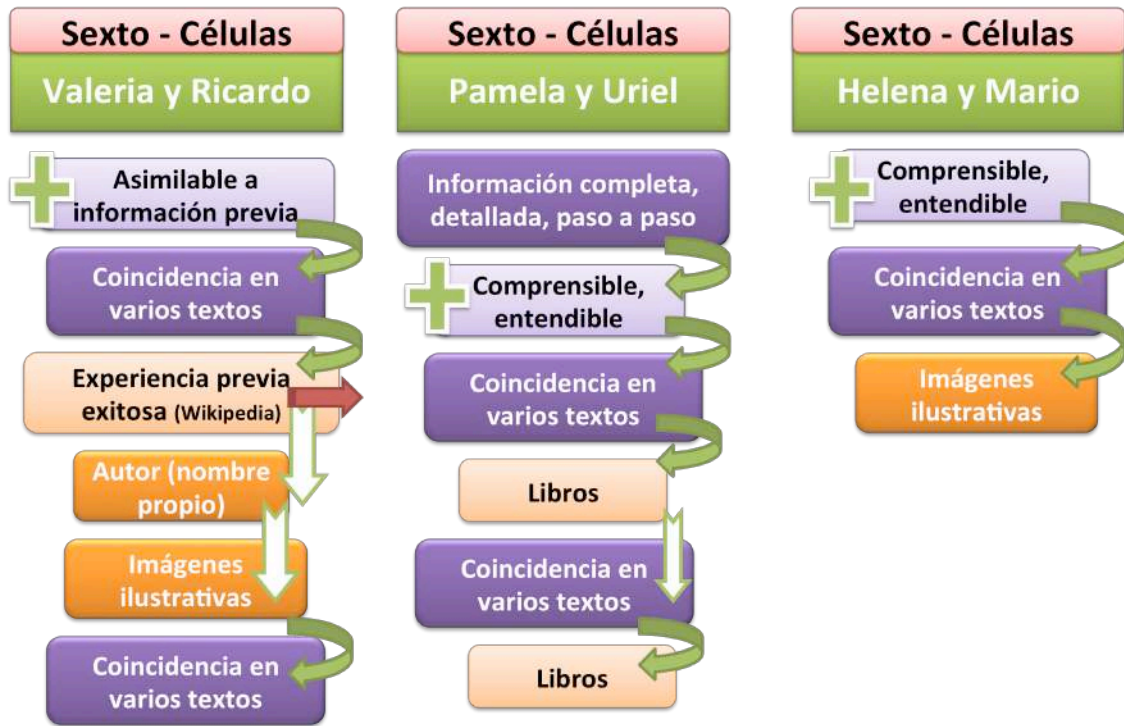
Sexto - Células

Valeria y Ricardo

Asimilable a información previa

Coincidencia en varios textos

Experiencia previa exitosa (Wikipedia)

Autor (nombre propio)

Imágenes ilustrativas

Coincidencia en varios textos

Sexto - Células

Pamela y Uriel

Información completa, detallada, paso a paso

Comprensible, entendible

Coincidencia en varios textos

Libros

Coincidencia en varios textos

Libros

Sexto - Células

Helena y Mario

Comprensible, entendible

Coincidencia en varios textos

Imágenes ilustrativas